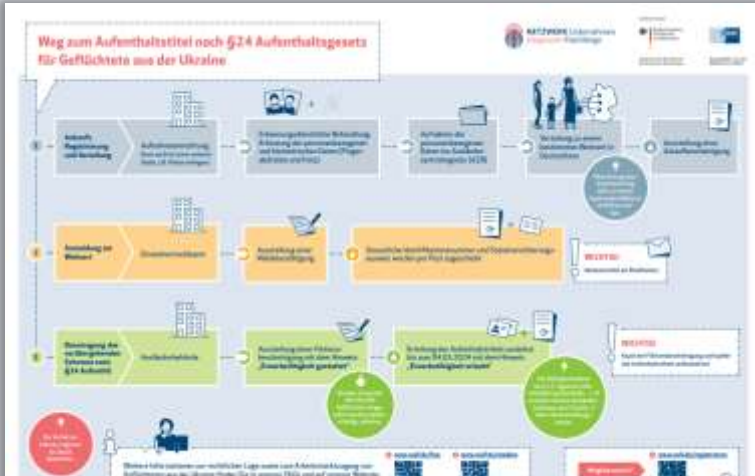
Weg zum Aufenthaltstitel nach §24 Aufenthaltsgesetz für Geflüchtete aus der Ukraine

NETZWERK Unternehmen integrieren Flüchtlinge

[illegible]

Ankunft, Registrierung und Verteilung

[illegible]

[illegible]

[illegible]

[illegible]

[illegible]

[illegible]

Anmeldung am Wohnort

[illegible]

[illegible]

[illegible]

WICHTIG!

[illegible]

Beantragung des Aufenthaltstitels nach §24 AufenthG

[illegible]

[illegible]

„Erwerbstätigkeit gestattet"

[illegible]

„Erwerbstätigkeit erlaubt"

WICHTIG!

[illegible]

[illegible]

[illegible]

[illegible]

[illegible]

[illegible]